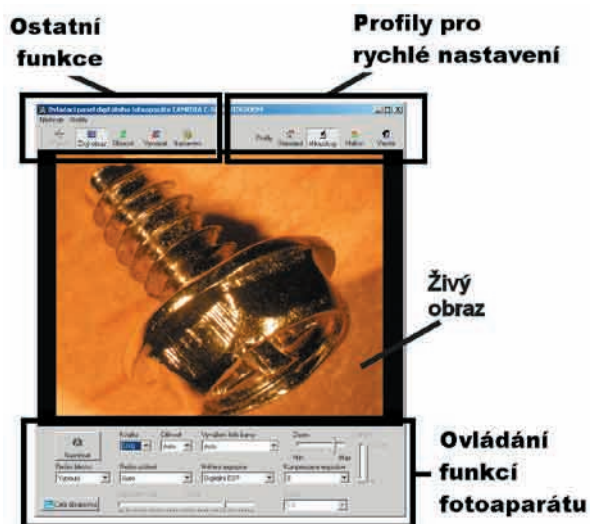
Ostatní funkce

Profily pro rychlé nastavení

Ovládací panel digitálního fotoaparátu CAMEDIA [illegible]

Nástroje Profily

Živý obraz Uložení Vyvolání Nastavení

Profily Standard Makrosnímek Hodiny Všechny

Živý obraz

Ovládání funkcí fotoaparátu

Kvalita Ostření Vyvážení bílé barvy Zoom

Režim blesku Režim ostření Režim expozice Kompenzace expozice

Exponovat

Celá obrazovka

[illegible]